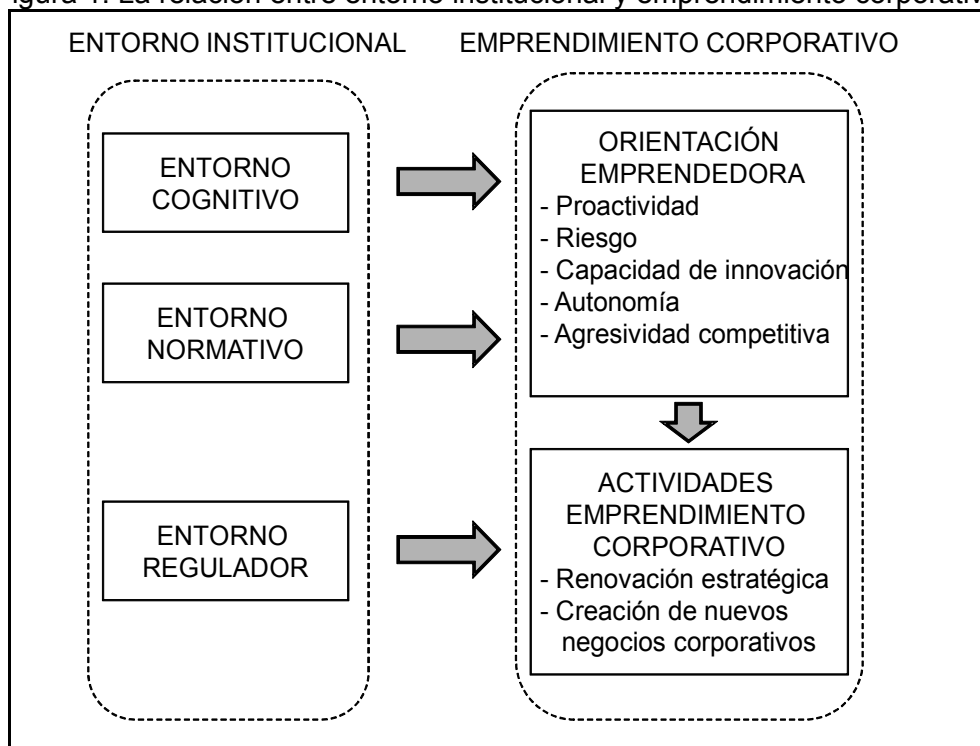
igura 1. La relación entre entorno institucional y emprendimiento corporativ

ENTORNO INSTITUCIONAL

EMPRENDIMIENTO CORPORATIVO

ENTORNO COGNITIVO

ENTORNO NORMATIVO

ENTORNO REGULADOR

ORIENTACIÓN EMPRENDEDORA
- Proactividad
- Riesgo
- Capacidad de innovación
- Autonomía
- Agresividad competitiva

ACTIVIDADES EMPRENDIMIENTO CORPORATIVO
- Renovación estratégica
- Creación de nuevos negocios corporativos